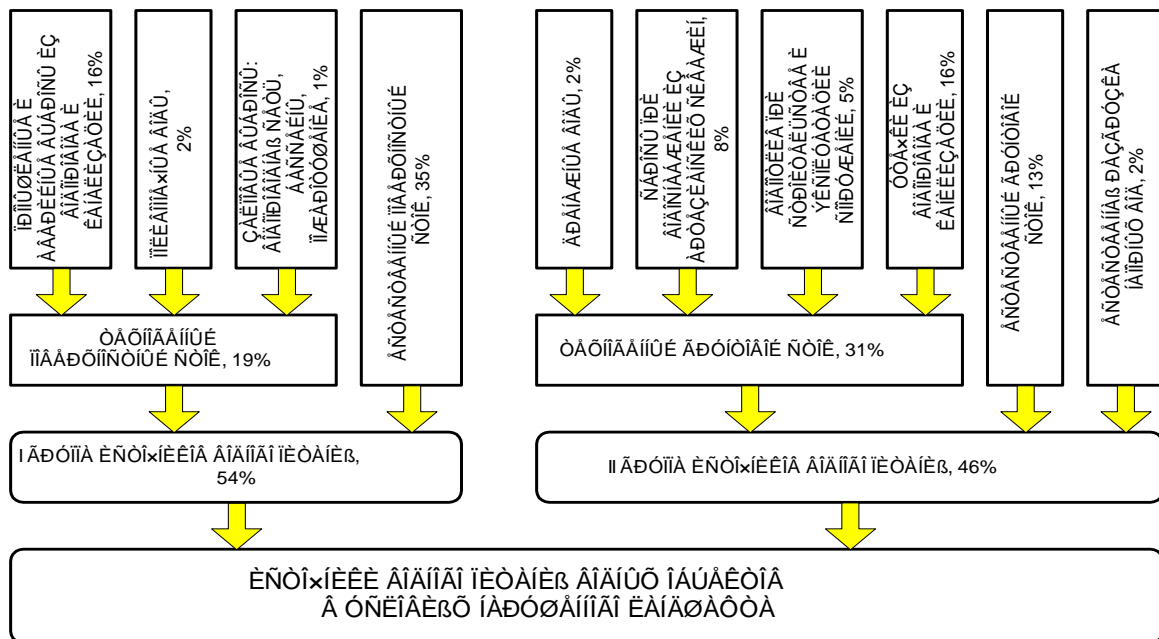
ÏÐÎÌÛØËÅÍÍÛÅ È ÀÃÐÎÏÐÎÌÛØËÅÍÍÛÅ ÇÀÂÎÄÛ ÍÎÂÎÃÎ È ÊÀÍÀËÈÇÀÖÈÈ, 16%

ÏÎËÈÂÍÎÉ ÂÎÄÛ, 2%

ÇÀÃÐßÇÍÅÍÈÅ ÂÎÄÎÏÐÎÂÎÄÍÛÕ ÑÅÒÅÉ, ÁÀÑÑÅÉÍÎÂ, ÏÎÆÀÐÍÛÕ ÃÈÄÐÀÍÒÎÂ, 1%

ÅÑÒÅÑÒÂÅÍÍÛÅ ÏÎÂÅÐÕÍÎÑÒÍÛÅ ÑÒÎÊ, 35%

ÒÅÕÍÎÃÅÍÍÛÉ ÏÎÂÅÐÕÍÎÑÒÍÛÉ ÑÒÎÊ, 19%

I ÃÐÓÏÏÀ ÈÑÒÎ×ÍÈÊÎÂ ÂÎÄÍÎÃÎ ÏÈÒÀÍÈß, 54%

ÃÐÀÍÀÆÍÛÅ ÂÎÄÛ, 2%

ÑÁÐÎÑÛ ÏÐÈ ÂÎÑÑÒÀÍÎÂËÅÍÈÈ ÈÇ ÀÂÀÐÈÉÍÛÕ ÑÈÒÓÀÖÈÉ, 8%

ÂÎÄÎÏÎÒÐÅÁËÅÍÈÅ ÏÐÈ ÑÒÐÎÈÒÅËÜÑÒÂÅ È ÝÊÑÏËÓÀÒÀÖÈÈ ÑÎÎÐÓÆÅÍÈÉ, 5%

ÓÒÅ×ÊÈ ÈÇ ÂÎÄÎÏÐÎÂÎÄÀ È ÊÀÍÀËÈÇÀÖÈÈ, 16%

ÒÅÕÍÎÃÅÍÍÛÉ ÃÐÓÍÒÎÂÎÉ ÑÒÎÊ, 31%

ÅÑÒÅÑÒÂÅÍÍÛÉ ÃÐÓÍÒÎÂÎÉ ÑÒÎÊ, 13%

ÅÑÒÅÑÒÂÅÍÍÀß ÐÀÇÃÐÓÇÊÀ ÍÀÏÎÐÍÛÕ ÂÎÄ, 2%

II ÃÐÓÏÏÀ ÈÑÒÎ×ÍÈÊÎÂ ÂÎÄÍÎÃÎ ÏÈÒÀÍÈß, 46%

ÈÑÒÎ×ÍÈÊÈ ÂÎÄÍÎÃÎ ÏÈÒÀÍÈß ÂÎÄÍÛÕ ÎÁÚÅÊÒÎÂ Â ÓÑËÎÂÈßÕ ÍÀÐÓØÅÍÍÎÃÎ ËÀÍÄØÀÔÒÀ